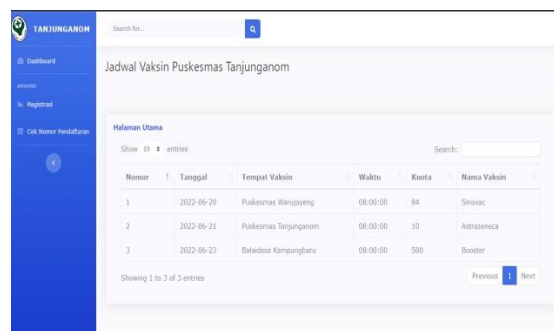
TANJUNGANOM

Dashboard

MENU

Registrasi

Cek Nomor Pendaftaran

Search for...

Jadwal Vaksin Puskesmas Tanjunganom

Halaman Utama

Show 10 entries

Search:

| Nomor | Tanggal | Tempat Vaksin | Waktu | Kuota | Nama Vaksin |
|---|---|---|---|---|---|
| 1 | 2022-06-20 | Puskesmas Warujayeng | 08:00:00 | 84 | Sinovac |
| 2 | 2022-06-21 | Puskesmas Tanjunganom | 08:00:00 | 10 | Astrazeneca |
| 3 | 2022-06-23 | Balaidesa Kampungbaru | 08:00:00 | 500 | Booster |

Showing 1 to 3 of 3 entries

Previous 1 Next